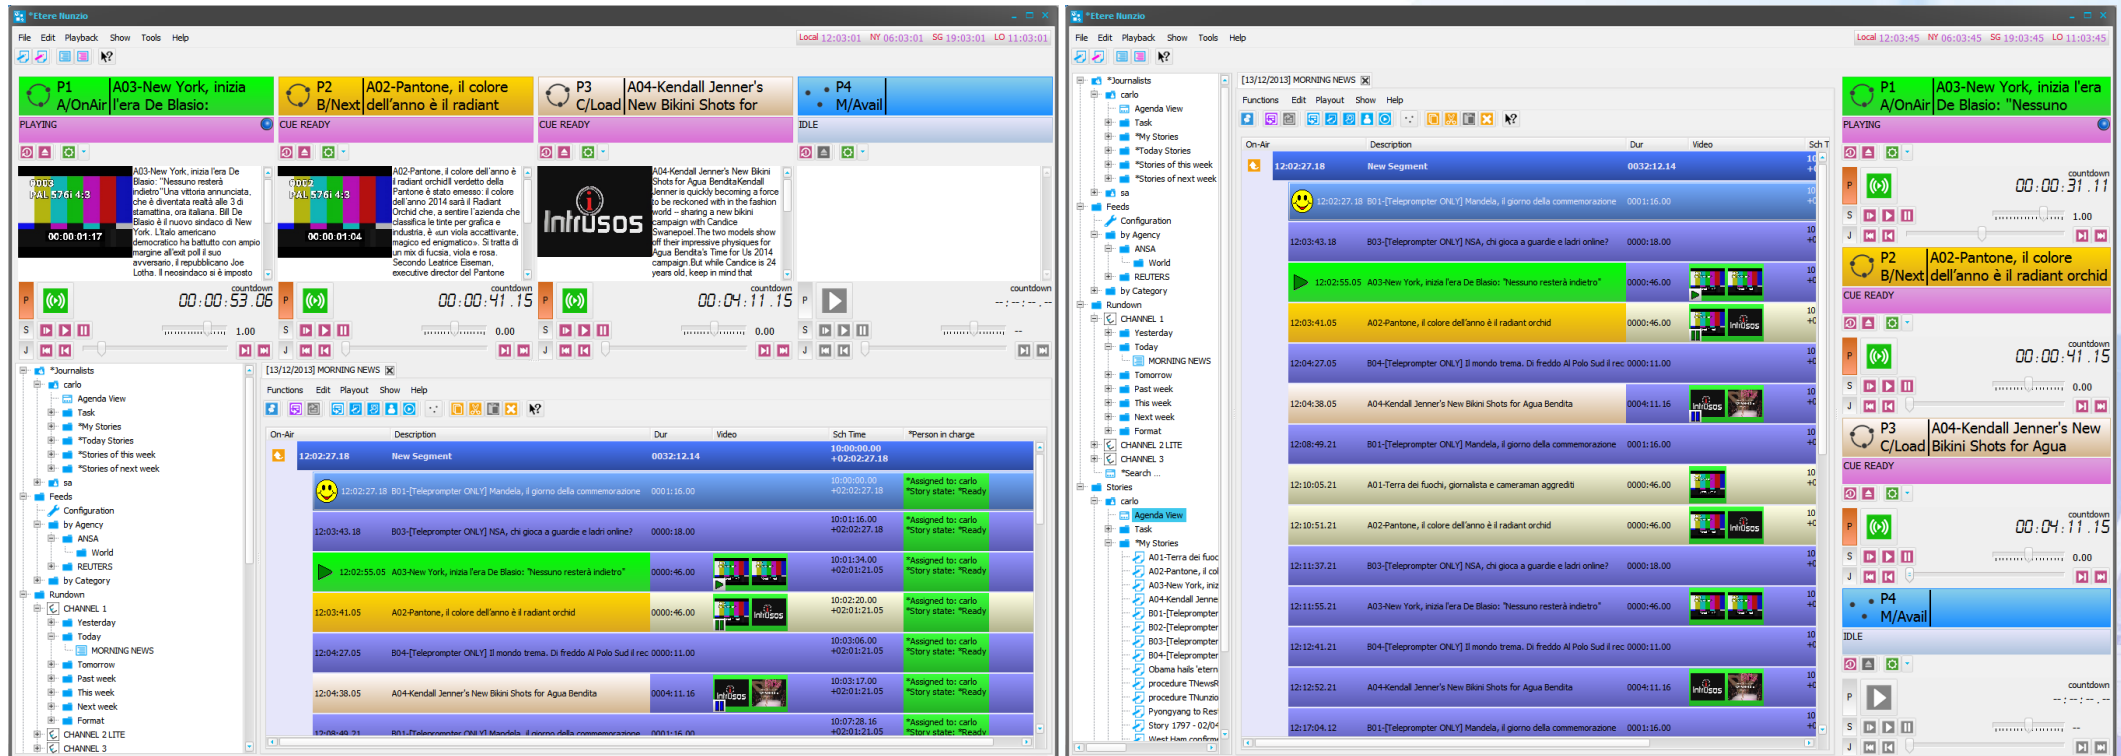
*Etere Nunzio

File Edit Playback Show Tools Help

Local 12:03:01 NY 06:03:01 SG 19:03:01 LO 11:03:01

P1 A/OnAir A03-New York, inizia l'era De Blasio:
P2 B/Next A02-Pantone, il colore dell'anno è il radiant
P3 C/Load A04-Kendall Jenner's New Bikini Shots for
P4 M/Avail

PLAYING
CUE READY
CUE READY
IDLE

0003 PAL 576i 4:3 00:00:01:17
A03-New York, inizia l'era De Blasio: "Nessuno resterà indietro" Una vittoria annunciata, che è diventata realtà alle 3 di stamattina, ora italiana. Bill De Blasio è il nuovo sindaco di New York. L'italo americano democratico ha battuto con ampio margine all'exit poll il suo avversario, il repubblicano Joe Lotha. Il neosindaco si è imposto

0002 PAL 576i 4:3 00:00:01:04
A02-Pantone, il colore dell'anno è il radiant orchidIl verdetto della Pantone è stato emesso: il colore dell'anno 2014 sarà il Radiant Orchid che, a sentire l'azienda che classifica le tinte per grafica e design, è «un viola accattivante, magico ed enigmatico». Si tratta di un mix di fucsia, viola e rosa. Secondo Leatrice Eiseman, executive director del Pantone

Intrusos
A04-Kendall Jenner's New Bikini Shots for Agua BenditaKendall Jenner is quickly becoming a force to be reckoned with in the fashion world – sharing a new bikini campaign with Candice Swanepoel The two models show off their impressive physiques for Agua Bendita's Time for Us 2014 campaign.But while Candice is 24 years old, keep in mind that

countdown 00:00:53.06
countdown 00:00:41.15
countdown 00:04:11.15
countdown --:--:--.--
1.00 0.00 0.00 --

*Journalists
carlo
Agenda View
Task
*My Stories
*Today Stories
*Stories of this week
*Stories of next week
sa
Feeds
Configuration
by Agency
ANSA
World
REUTERS
by Category
Rundown
CHANNEL 1
Yesterday
Today
MORNING NEWS
Tomorrow
Past week
This week
Next week
Format
CHANNEL 2 LITE
CHANNEL 3

[13/12/2013] MORNING NEWS
Functions Edit Playout Show Help

| On-Air | Description | Dur | Video | Sch Time | *Person in charge |
|---|---|---|---|---|---|
| 12:02:27.18 | New Segment | 0032:12.14 | | 10:00:00.00 +02:02:27.18 | |
| 12:02:27.18 | B01-[Teleprompter ONLY] Mandela, il giorno della commemorazione | 0001:16.00 | | 10:00:00.00 +02:02:27.18 | *Assigned to: carlo *Story state: *Ready |
| 12:03:43.18 | B03-[Teleprompter ONLY] NSA, chi gioca a guardie e ladri online? | 0000:18.00 | | 10:01:16.00 +02:02:27.18 | *Assigned to: carlo *Story state: *Ready |
| 12:02:55.05 | A03-New York, inizia l'era De Blasio: "Nessuno resterà indietro" | 0000:46.00 | | 10:01:34.00 +02:01:21.05 | *Assigned to: carlo *Story state: *Ready |
| 12:03:41.05 | A02-Pantone, il colore dell'anno è il radiant orchid | 0000:46.00 | Intrusos | 10:02:20.00 +02:01:21.05 | *Assigned to: carlo *Story state: *Ready |
| 12:04:27.05 | B04-[Teleprompter ONLY] Il mondo trema. Di freddo Al Polo Sud il rec | 0000:11.00 | | 10:03:06.00 +02:01:21.05 | *Assigned to: carlo *Story state: *Ready |
| 12:04:38.05 | A04-Kendall Jenner's New Bikini Shots for Agua Bendita | 0004:11.16 | Intrusos | 10:03:17.00 +02:01:21.05 | *Assigned to: carlo *Story state: *Ready |
| 12:08:49.21 | B01-[Teleprompter ONLY] Mandela, il giorno della commemorazione | 0001:16.00 | | 10:07:28.16 +02:01:21.05 | *Assigned to: carlo *Story state: *Ready |

*Etere Nunzio

File Edit Playback Show Tools Help

Local 12:03:45 NY 06:03:45 SG 19:03:45 LO 11:03:45

*Journalists
carlo
Agenda View
Task
*My Stories
*Today Stories
*Stories of this week
*Stories of next week
sa
Feeds
Configuration
by Agency
ANSA
World
REUTERS
by Category
Rundown
CHANNEL 1
Yesterday
Today
MORNING NEWS
Tomorrow
Past week
This week
Next week
Format
CHANNEL 2 LITE
CHANNEL 3
*Search ...
Stories
carlo
Agenda View
Task
*My Stories
A01-Terra dei fuoc
A02-Pantone, il col
A03-New York, iniz
A04-Kendall Jenne
B01-[Teleprompter
B02-[Teleprompter
B03-[Teleprompter
B04-[Teleprompter
Obama hails 'etern
procedure TNewsR
procedure TNunzio
Pyongyang to Res
Story 1797 - 02/0
West Ham confirm

[13/12/2013] MORNING NEWS
Functions Edit Playout Show Help

| On-Air | Description | Dur | Video | Sch T |
|---|---|---|---|---|
| 12:02:27.18 | New Segment | 0032:12.14 | | 10 |
| 12:02:27.18 | B01-[Teleprompter ONLY] Mandela, il giorno della commemorazione | 0001:16.00 | | 10 |
| 12:03:43.18 | B03-[Teleprompter ONLY] NSA, chi gioca a guardie e ladri online? | 0000:18.00 | | 10 |
| 12:02:55.05 | A03-New York, inizia l'era De Blasio: "Nessuno resterà indietro" | 0000:46.00 | | 10 |
| 12:03:41.05 | A02-Pantone, il colore dell'anno è il radiant orchid | 0000:46.00 | Intrusos | 10 |
| 12:04:27.05 | B04-[Teleprompter ONLY] Il mondo trema. Di freddo Al Polo Sud il rec | 0000:11.00 | | 10 |
| 12:04:38.05 | A04-Kendall Jenner's New Bikini Shots for Agua Bendita | 0004:11.16 | Intrusos | 10 |
| 12:08:49.21 | B01-[Teleprompter ONLY] Mandela, il giorno della commemorazione | 0001:16.00 | | 10 |
| 12:10:05.21 | A01-Terra dei fuochi, giornalista e cameraman aggrediti | 0000:46.00 | | 10 |
| 12:10:51.21 | A02-Pantone, il colore dell'anno è il radiant orchid | 0000:46.00 | Intrusos | 10 |
| 12:11:37.21 | B03-[Teleprompter ONLY] NSA, chi gioca a guardie e ladri online? | 0000:18.00 | | 10 |
| 12:11:55.21 | A03-New York, inizia l'era De Blasio: "Nessuno resterà indietro" | 0000:46.00 | | 10 |
| 12:12:41.21 | B04-[Teleprompter ONLY] Il mondo trema. Di freddo Al Polo Sud il rec | 0000:11.00 | | 10 |
| 12:12:52.21 | A04-Kendall Jenner's New Bikini Shots for Agua Bendita | 0004:11.16 | Intrusos | 10 |
| 12:17:04.12 | B01-[Teleprompter ONLY] Mandela, il giorno della commemorazione | 0001:16.00 | | 10 |

P1 A/OnAir A03-New York, inizia l'era De Blasio: "Nessuno
PLAYING
countdown 00:00:31.11
1.00
P2 B/Next A02-Pantone, il colore dell'anno è il radiant orchid
CUE READY
countdown 00:00:41.15
0.00
P3 C/Load A04-Kendall Jenner's New Bikini Shots for Agua
CUE READY
countdown 00:04:11.15
0.00
P4 M/Avail
IDLE
countdown --:--:--.--
--